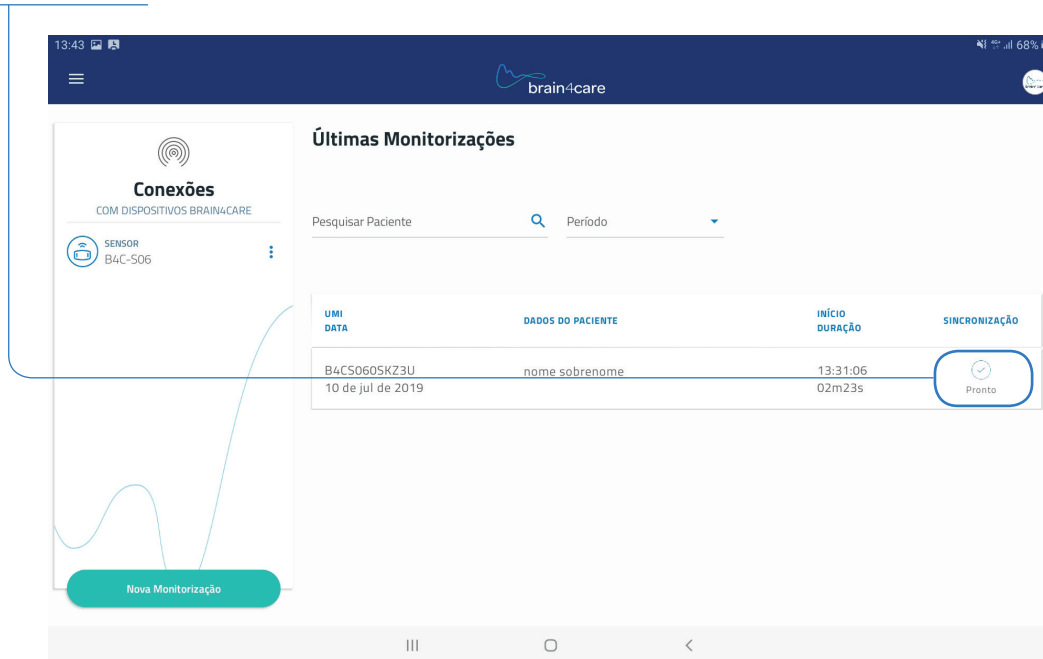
13:43

68%

brain4care

Conexões
COM DISPOSITIVOS BRAIN4CARE

SENSOR
B4C-S06

Nova Monitorização

Últimas Monitorizações

Pesquisar Paciente

Período

| UMI DATA | DADOS DO PACIENTE | INÍCIO DURAÇÃO | SINCRONIZAÇÃO |
|---|---|---|---|
| B4CS060SKZ3U 10 de jul de 2019 | nome sobrenome | 13:31:06 02m23s | Pronto |